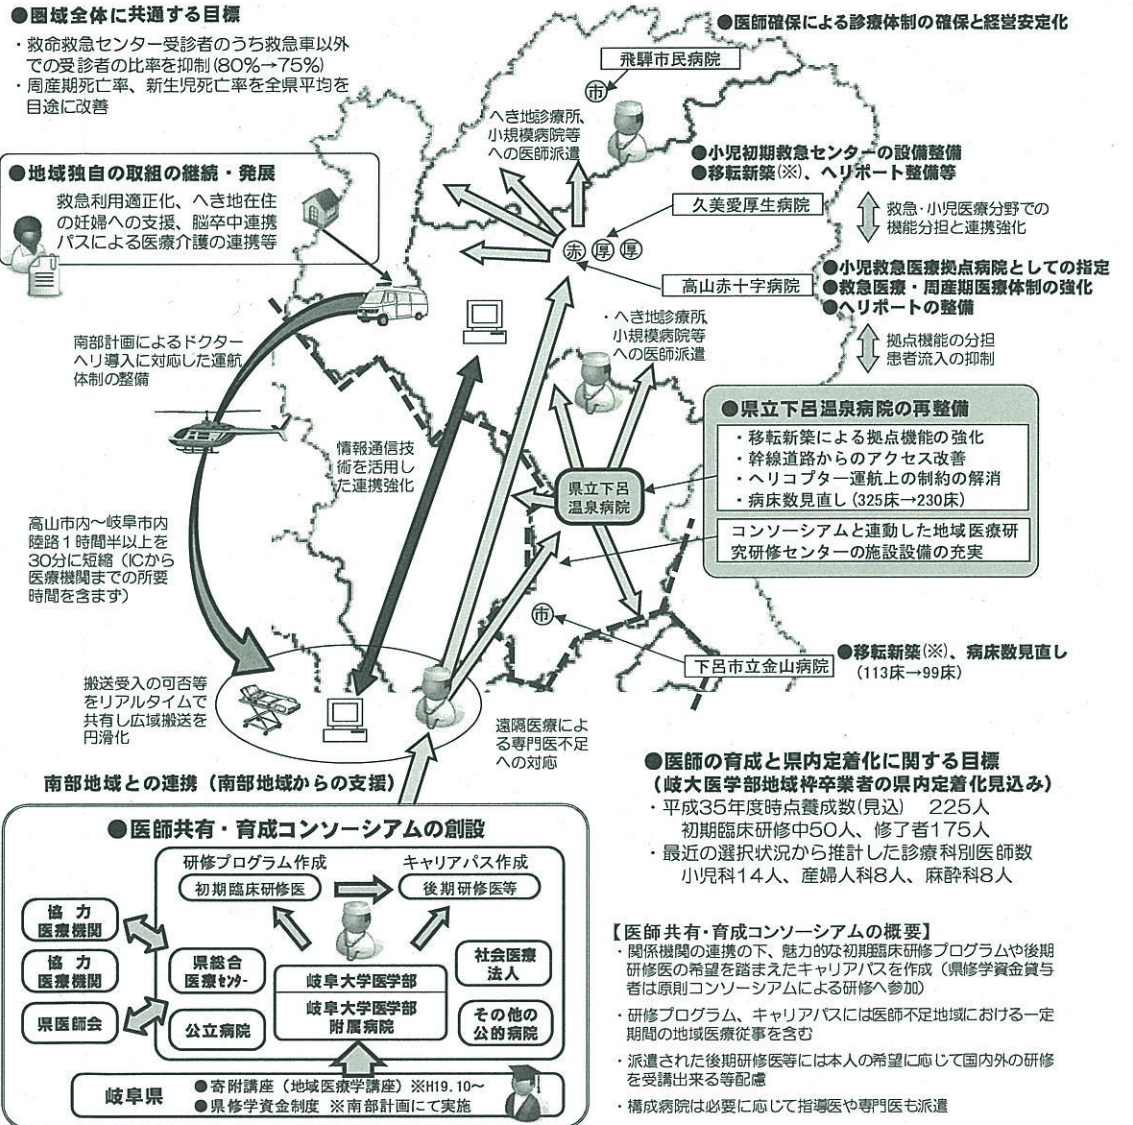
●圏域全体に共通する目標
・救命救急センター受診者のうち救急車以外での受診者の比率を抑制(80%→75%)
・周産期死亡率、新生児死亡率を全県平均を目途に改善

●地域独自の取組の継続・発展
救急利用適正化、へき地在住の妊婦への支援、脳卒中連携パスによる医療介護の連携等

南部計画によるドクターヘリ導入に対応した運航体制の整備

高山市内～岐阜市内陸路1時間半以上を30分に短縮(ICから医療機関までの所要時間を含まず)

搬送受入の可否等をリアルタイムで共有し広域搬送を円滑化

情報通信技術を活用した連携強化

遠隔医療による専門医不足への対応

南部地域との連携(南部地域からの支援)

●医師確保による診療体制の確保と経営安定化

飛騨市民病院
市

へき地診療所、小規模病院等への医師派遣

●小児初期救急センターの設備整備
●移転新築(※)、ヘリポート整備等

久美愛厚生病院
救急・小児医療分野での機能分担と連携強化

赤 厚 厚

高山赤十字病院

●小児救急医療拠点病院としての指定
●救急医療・周産期医療体制の強化
●ヘリポートの整備

拠点機能の分担
患者流入の抑制

・へき地診療所、小規模病院等への医師派遣

●県立下呂温泉病院の再整備
・移転新築による拠点機能の強化
・幹線道路からのアクセス改善
・ヘリコプター運航上の制約の解消
・病床数見直し(325床→230床)

県立下呂温泉病院

コンソーシアムと連動した地域医療研究研修センターの施設設備の充実

市

下呂市立金山病院
●移転新築(※)、病床数見直し
(113床→99床)

●医師の育成と県内定着化に関する目標
(岐大医学部地域枠卒業者の県内定着化見込み)
・平成35年度時点養成数(見込) 225人
初期臨床研修中50人、修了者175人
・最近の選択状況から推計した診療科別医師数
小児科14人、産婦人科8人、麻酔科8人

●医師共有・育成コンソーシアムの創設
研修プログラム作成
初期臨床研修医
キャリアパス作成
後期研修医等
協力医療機関
協力医療機関
県医師会
県総合医療センター
公立病院
岐阜大学医学部
岐阜大学医学部附属病院
社会医療法人
その他の公的病院
岐阜県
●寄附講座(地域医療学講座)※H19.10～
●県修学資金制度 ※南部計画にて実施

【医師共有・育成コンソーシアムの概要】
・関係機関の連携の下、魅力的な初期臨床研修プログラムや後期研修医の希望を踏まえたキャリアパスを作成(県修学資金貸与者は原則コンソーシアムによる研修へ参加)
・研修プログラム、キャリアパスには医師不足地域における一定期間の地域医療従事を含む
・派遣された後期研修医等には本人の希望に応じて国内外の研修を受講出来る等配慮
・構成病院は必要に応じて指導医や専門医も派遣